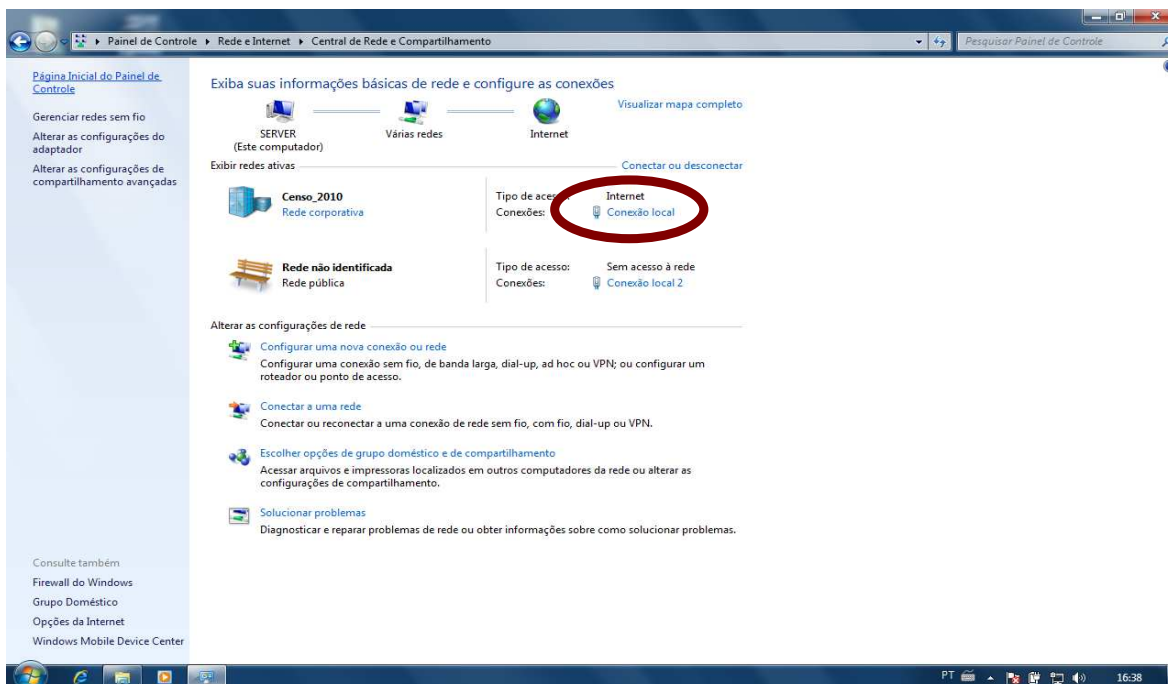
Painel de Controle ▸ Rede e Internet ▸ Central de Rede e Compartilhamento

Pesquisar Painel de Controle

Página Inicial do Painel de Controle

Gerenciar redes sem fio

Alterar as configurações do adaptador

Alterar as configurações de compartilhamento avançadas

Exiba suas informações básicas de rede e configure as conexões

Visualizar mapa completo

SERVER
(Este computador)

Várias redes

Internet

Exibir redes ativas

Conectar ou desconectar

Censo_2010
Rede corporativa

Tipo de acesso: Internet
Conexões: Conexão local

Rede não identificada
Rede pública

Tipo de acesso: Sem acesso à rede
Conexões: Conexão local 2

Alterar as configurações de rede

Configurar uma nova conexão ou rede
Configurar uma conexão sem fio, de banda larga, dial-up, ad hoc ou VPN; ou configurar um roteador ou ponto de acesso.

Conectar a uma rede
Conectar ou reconectar a uma conexão de rede sem fio, com fio, dial-up ou VPN.

Escolher opções de grupo doméstico e de compartilhamento
Acessar arquivos e impressoras localizados em outros computadores da rede ou alterar as configurações de compartilhamento.

Solucionar problemas
Diagnosticar e reparar problemas de rede ou obter informações sobre como solucionar problemas.

Consulte também
Firewall do Windows
Grupo Doméstico
Opções da Internet
Windows Mobile Device Center

PT 16:38